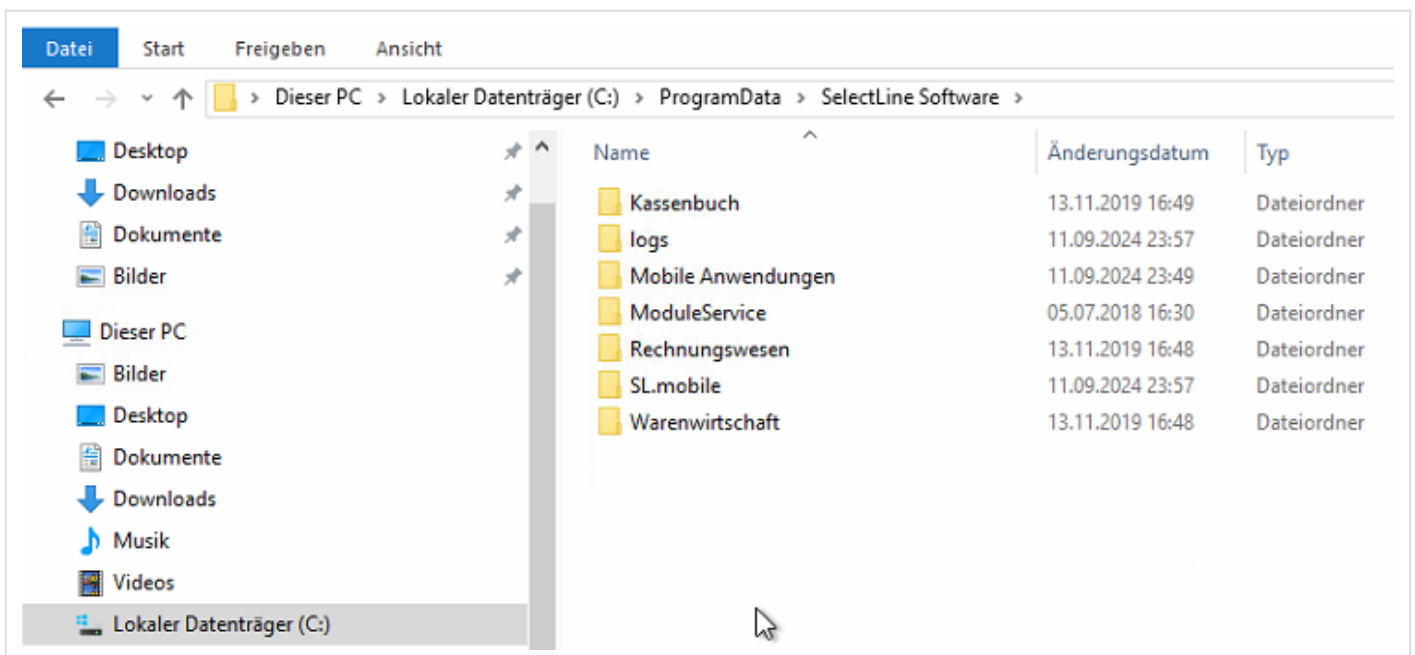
Datei Start Freigeben Ansicht

> Dieser PC > Lokaler Datenträger (C:) > ProgramData > SelectLine Software >

Desktop
Downloads
Dokumente
Bilder
Dieser PC
Bilder
Desktop
Dokumente
Downloads
Musik
Videos
Lokaler Datenträger (C:)

| Name | Änderungsdatum | Typ |
|---|---|---|
| Kassenbuch | 13.11.2019 16:49 | Dateiordner |
| logs | 11.09.2024 23:57 | Dateiordner |
| Mobile Anwendungen | 11.09.2024 23:49 | Dateiordner |
| ModuleService | 05.07.2018 16:30 | Dateiordner |
| Rechnungswesen | 13.11.2019 16:48 | Dateiordner |
| SL.mobile | 11.09.2024 23:57 | Dateiordner |
| Warenwirtschaft | 13.11.2019 16:48 | Dateiordner |